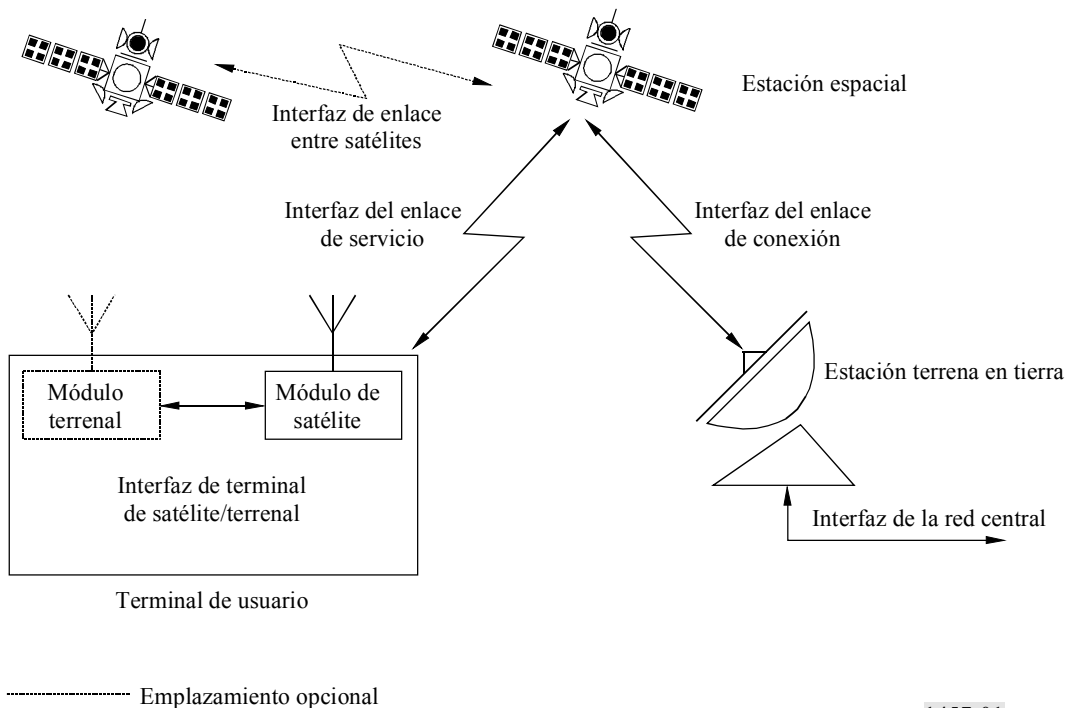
Estación espacial

Interfaz de enlace entre satélites

Interfaz del enlace de servicio

Interfaz del enlace de conexión

Módulo terrenal

Módulo de satélite

Estación terrena en tierra

Interfaz de terminal de satélite/terrenal

Interfaz de la red central

Terminal de usuario

Emplazamiento opcional

1457-01